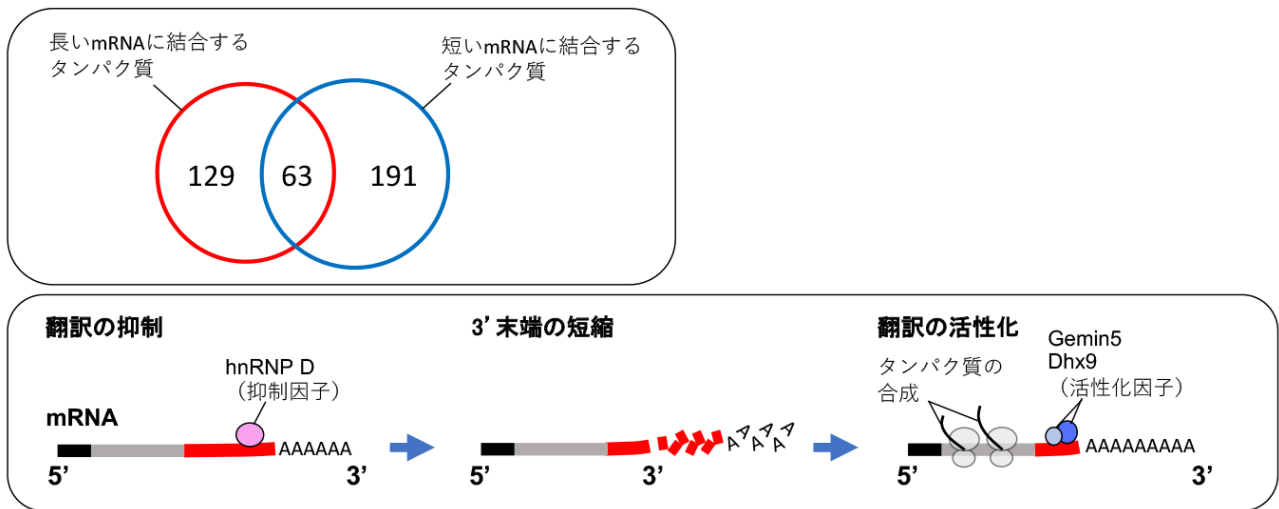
長いmRNAに結合するタンパク質

短いmRNAに結合するタンパク質

129

63

191

翻訳の抑制

hnRNP D
（抑制因子）

mRNA

AAAAAA

5’

3’

3’末端の短縮

AAAA

5’

3’

翻訳の活性化

Gemin5
Dhx9
（活性化因子）

タンパク質の合成

AAAAAAAAA

5’

3’